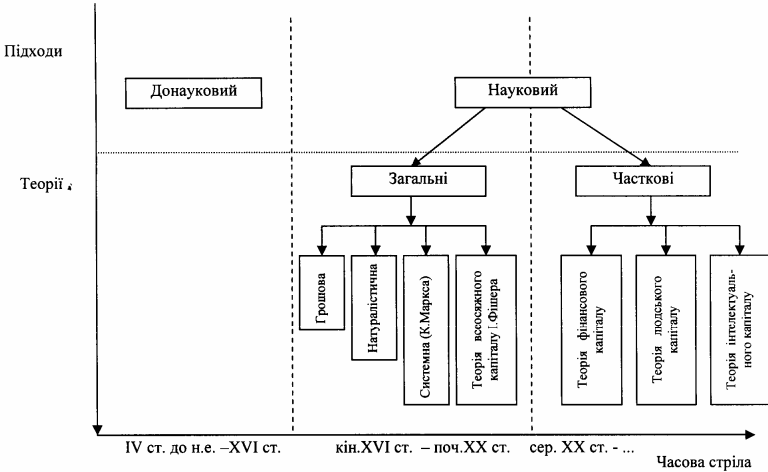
Підходи

Донауковий

Науковий

Теорії

Загальні

Часткові

Грошова

Натуралістична

Системна (К.Маркса)

Теорія всеосяжного капіталу І.Фішера

Теорія фінансового капіталу

Теорія людського капіталу

Теорія інтелектуального капіталу

IV ст. до н.е. –XVI ст.

кін.XVI ст. – поч.XX ст.

сер. XX ст. - ...

Часова стріла